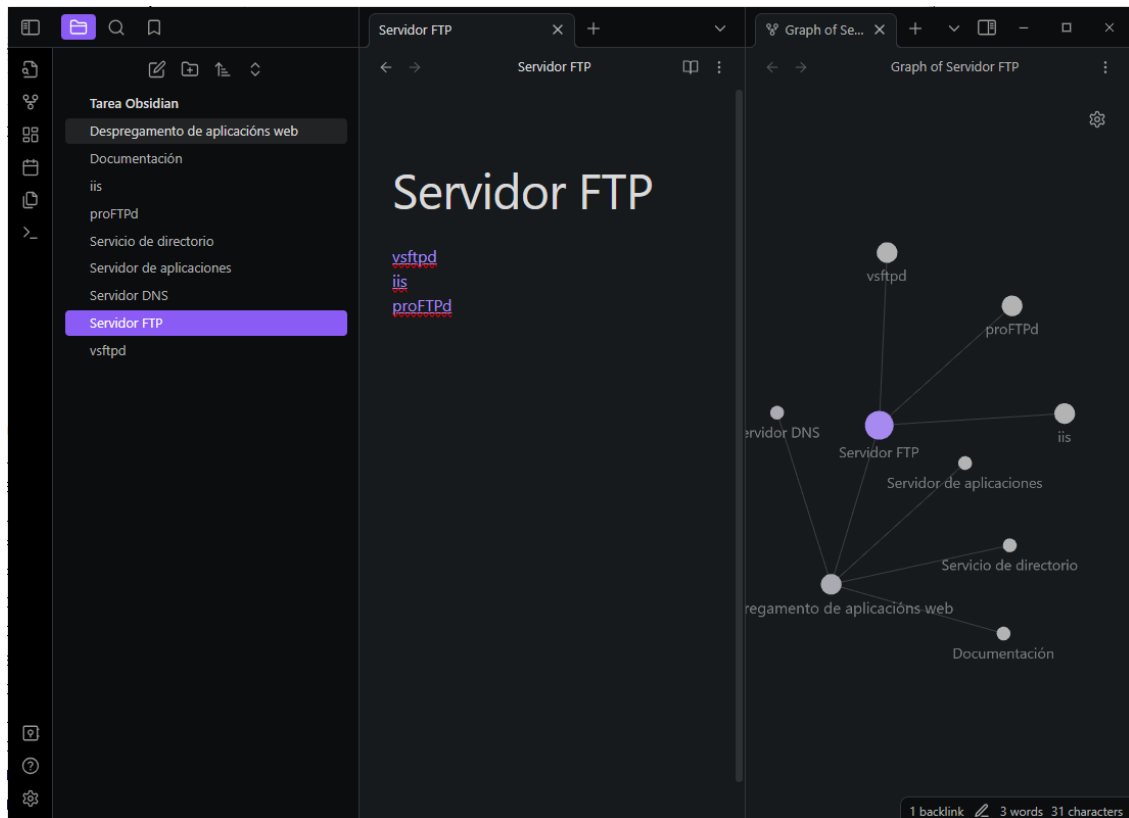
Tarea Obsidian
Despregamento de aplicacións web
Documentación
iis
proFTPd
Servicio de directorio
Servidor de aplicaciones
Servidor DNS
Servidor FTP
vsftpd

Servidor FTP
Servidor FTP

Servidor FTP

vsftpd
iis
proFTPd

Graph of Se...
Graph of Servidor FTP

vsftpd
proFTPd
rvidor DNS
Servidor FTP
iis
Servidor de aplicaciones
Servicio de directorio
regamento de aplicacións web
Documentación

1 backlink 3 words 31 characters